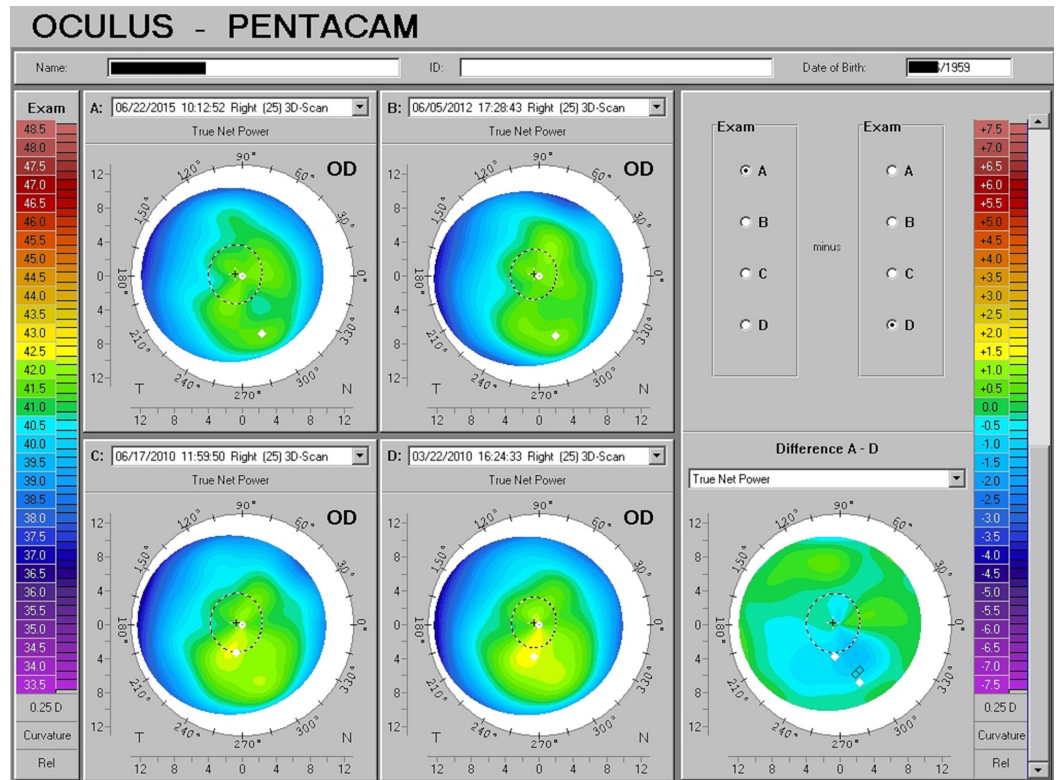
OCULUS - PENTACAM

Name: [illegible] ID: Date of Birth: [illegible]/1959

Exam
48.5
48.0
47.5
47.0
46.5
46.0
45.5
45.0
44.5
44.0
43.5
43.0
42.5
42.0
41.5
41.0
40.5
40.0
39.5
39.0
38.5
38.0
37.5
37.0
36.5
36.0
35.5
35.0
34.5
34.0
33.5
0.25 D
Curvature
Rel

A: 06/22/2015 10:12:52 Right (25) 3D-Scan
True Net Power
OD
90° 120° 60° 150° 30° 180° 0° 210° 330° 240° 300° 270°
12 8 4 0 4 8 12
T N
12 8 4 0 4 8 12

B: 06/05/2012 17:28:43 Right (25) 3D-Scan
True Net Power
OD
90° 120° 60° 150° 30° 180° 0° 210° 330° 240° 300° 270°
12 8 4 0 4 8 12
T N
12 8 4 0 4 8 12

C: 06/17/2010 11:59:50 Right (25) 3D-Scan
True Net Power
OD
90° 120° 60° 150° 30° 180° 0° 210° 330° 240° 300° 270°
12 8 4 0 4 8 12
T N
12 8 4 0 4 8 12

D: 03/22/2010 16:24:33 Right (25) 3D-Scan
True Net Power
OD
90° 120° 60° 150° 30° 180° 0° 210° 330° 240° 300° 270°
12 8 4 0 4 8 12
T N
12 8 4 0 4 8 12

Exam
A
B
C
D
minus
Exam
A
B
C
D

Difference A - D
True Net Power
90° 120° 60° 150° 30° 180° 0° 210° 330° 240° 300° 270°
12 8 4 0 4 8 12
12 8 4 0 4 8 12

+7.5
+7.0
+6.5
+6.0
+5.5
+5.0
+4.5
+4.0
+3.5
+3.0
+2.5
+2.0
+1.5
+1.0
+0.5
0.0
-0.5
-1.0
-1.5
-2.0
-2.5
-3.0
-3.5
-4.0
-4.5
-5.0
-5.5
-6.0
-6.5
-7.0
-7.5
0.25 D
Curvature
Rel